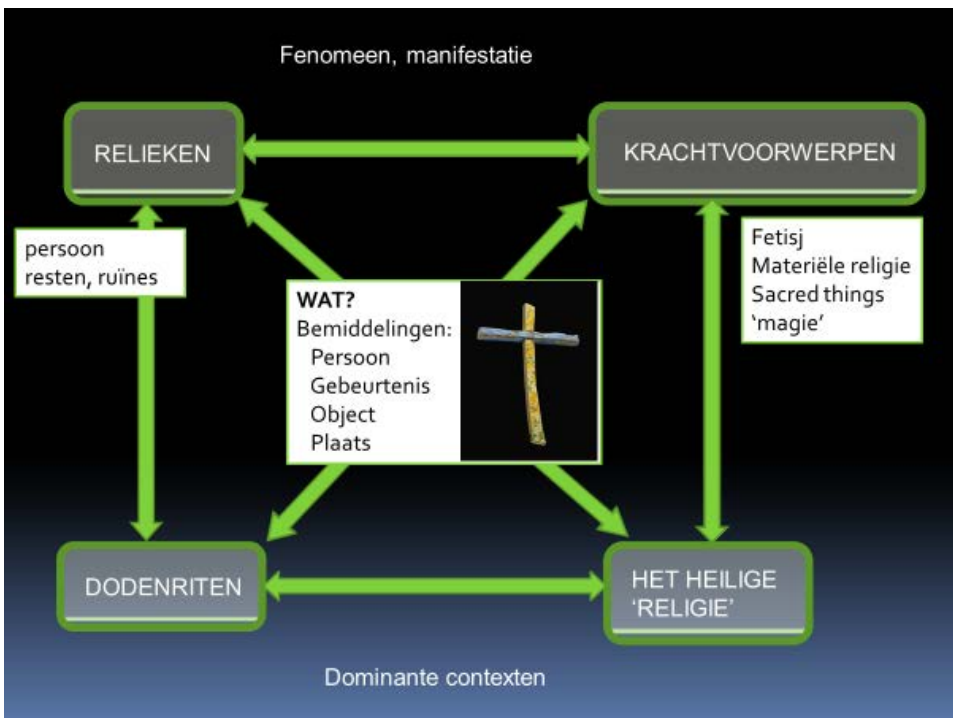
Fenomeen, manifestatie

RELIEKEN

KRACHTVOORWERPEN

persoon
resten, ruïnes

WAT?
Bemiddelingen:
Persoon
Gebeurtenis
Object
Plaats

Fetisj
Materiële religie
Sacred things
'magie'

DODENRITEN

HET HEILIGE
'RELIGIE'

Dominante contexten